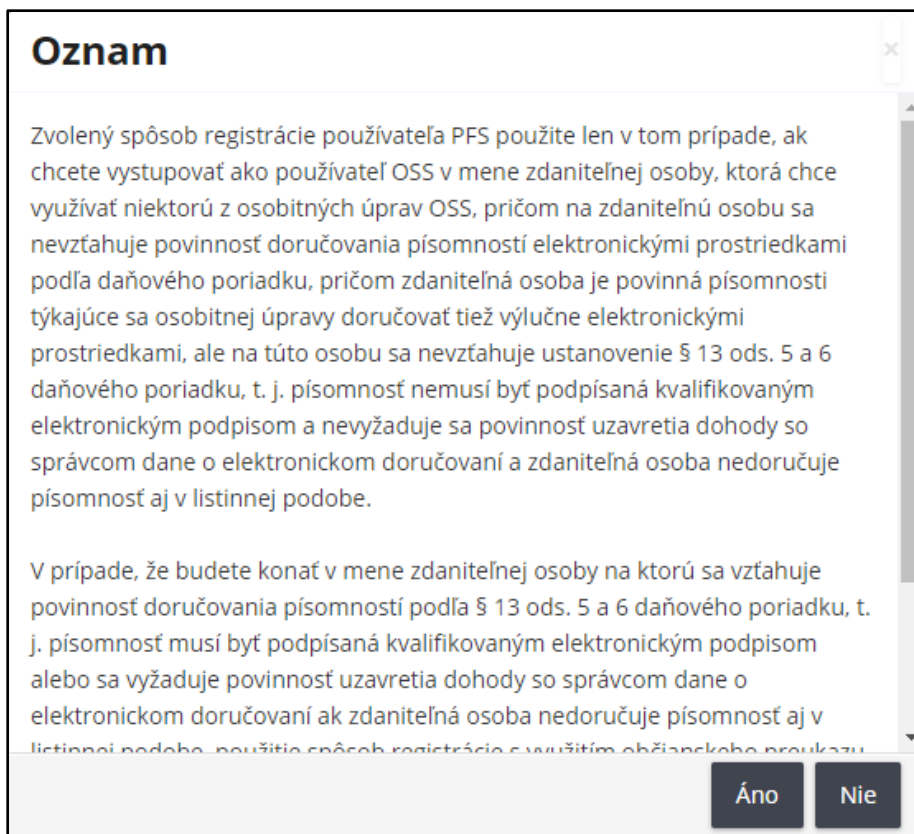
Oznam

×

Zvolený spôsob registrácie používateľa PFS použite len v tom prípade, ak chcete vystupovať ako používateľ OSS v mene zdaniteľnej osoby, ktorá chce využívať niektorú z osobitných úprav OSS, pričom na zdaniteľnú osobu sa nevzťahuje povinnosť doručovania písomností elektronickými prostriedkami podľa daňového poriadku, pričom zdaniteľná osoba je povinná písomnosti týkajúce sa osobitnej úpravy doručovať tiež výlučne elektronickými prostriedkami, ale na túto osobu sa nevzťahuje ustanovenie § 13 ods. 5 a 6 daňového poriadku, t. j. písomnosť nemusí byť podpísaná kvalifikovaným elektronickým podpisom a nevyžaduje sa povinnosť uzavretia dohody so správcom dane o elektronickom doručovaní a zdaniteľná osoba nedoručuje písomnosť aj v listinnej podobe.

V prípade, že budete konať v mene zdaniteľnej osoby na ktorú sa vzťahuje povinnosť doručovania písomností podľa § 13 ods. 5 a 6 daňového poriadku, t. j. písomnosť musí byť podpísaná kvalifikovaným elektronickým podpisom alebo sa vyžaduje povinnosť uzavretia dohody so správcom dane o elektronickom doručovaní ak zdaniteľná osoba nedoručuje písomnosť aj v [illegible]

Áno

Nie